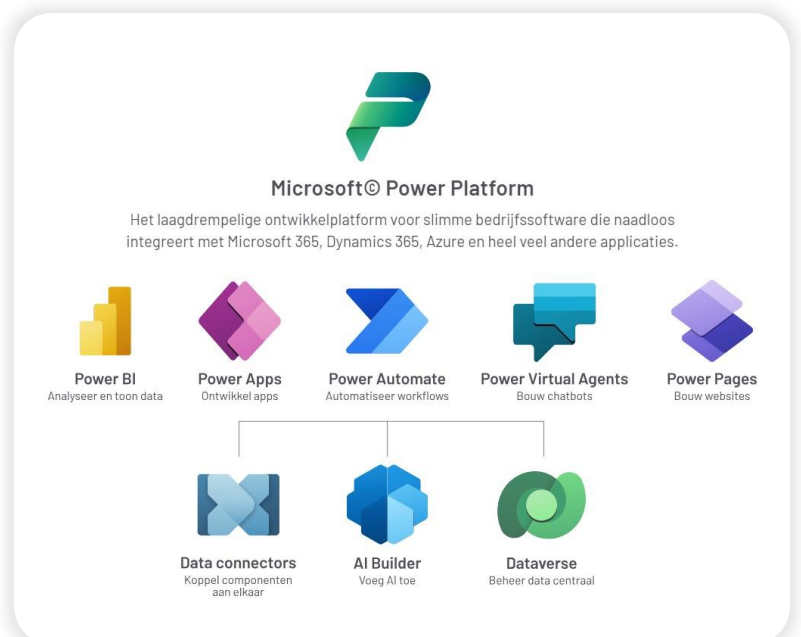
Microsoft© Power Platform

Het laagdrempelige ontwikkelplatform voor slimme bedrijfssoftware die naadloos integreert met Microsoft 365, Dynamics 365, Azure en heel veel andere applicaties.

Power BI
Analyseer en toon data

Power Apps
Ontwikkel apps

Power Automate
Automatiseer workflows

Power Virtual Agents
Bouw chatbots

Power Pages
Bouw websites

Data connectors
Koppel componenten aan elkaar

AI Builder
Voeg AI toe

Dataverse
Beheer data centraal